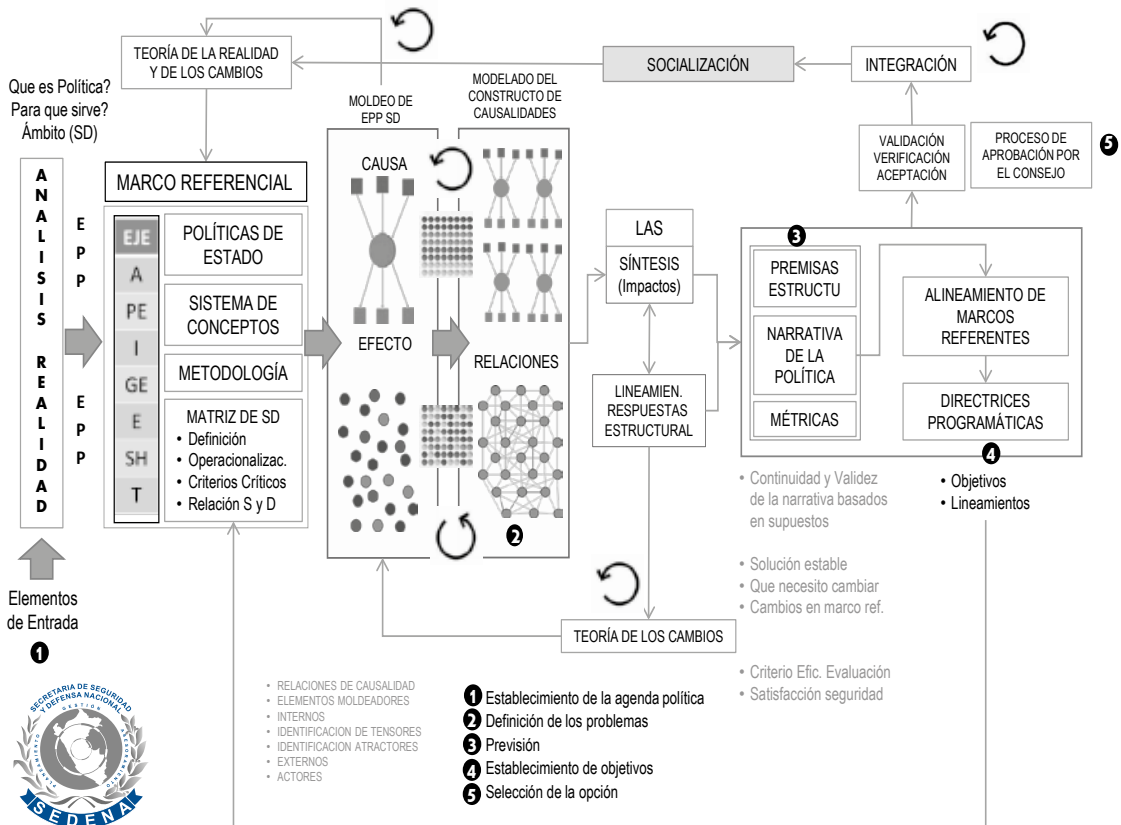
TEORÍA DE LA REALIDAD Y DE LOS CAMBIOS

SOCIALIZACIÓN

INTEGRACIÓN

Que es Política? Para que sirve? Ámbito (SD)

MOLDEO DE EPP SD

MODELADO DEL CONSTRUCTO DE CAUSALIDADES

VALIDACIÓN VERIFICACIÓN ACEPTACIÓN

PROCESO DE APROBACIÓN POR EL CONSEJO

5

ANALISIS REALIDAD

EPP EPP

MARCO REFERENCIAL

EJE
A
PE
I
GE
E
SH
T

POLÍTICAS DE ESTADO

SISTEMA DE CONCEPTOS

METODOLOGÍA

MATRIZ DE SD
• Definición
• Operacionalizac.
• Criterios Críticos
• Relación S y D

CAUSA

EFECTO

RELACIONES

2

LAS

SÍNTESIS (Impactos)

LINEAMIEN. RESPUESTAS ESTRUCTURAL

3

PREMISAS ESTRUCTU

NARRATIVA DE LA POLÍTICA

MÉTRICAS

ALINEAMIENTO DE MARCOS REFERENTES

DIRECTRICES PROGRAMÁTICAS

4

• Objetivos
• Lineamientos

• Continuidad y Validez de la narrativa basados en supuestos

• Solución estable
• Que necesito cambiar
• Cambios en marco ref.

• Criterio Efic. Evaluación
• Satisfacción seguridad

Elementos de Entrada

1

TEORÍA DE LOS CAMBIOS

• RELACIONES DE CAUSALIDAD
• ELEMENTOS MOLDEADORES
• INTERNOS
• IDENTIFICACION DE TENSORES
• IDENTIFICACION ATRACTORES
• EXTERNOS
• ACTORES

1 Establecimiento de la agenda política
2 Definición de los problemas
3 Previsión
4 Establecimiento de objetivos
5 Selección de la opción

SECRETARIA DE SEGURIDAD Y DEFENSA NACIONAL
GESTION
SEDENA